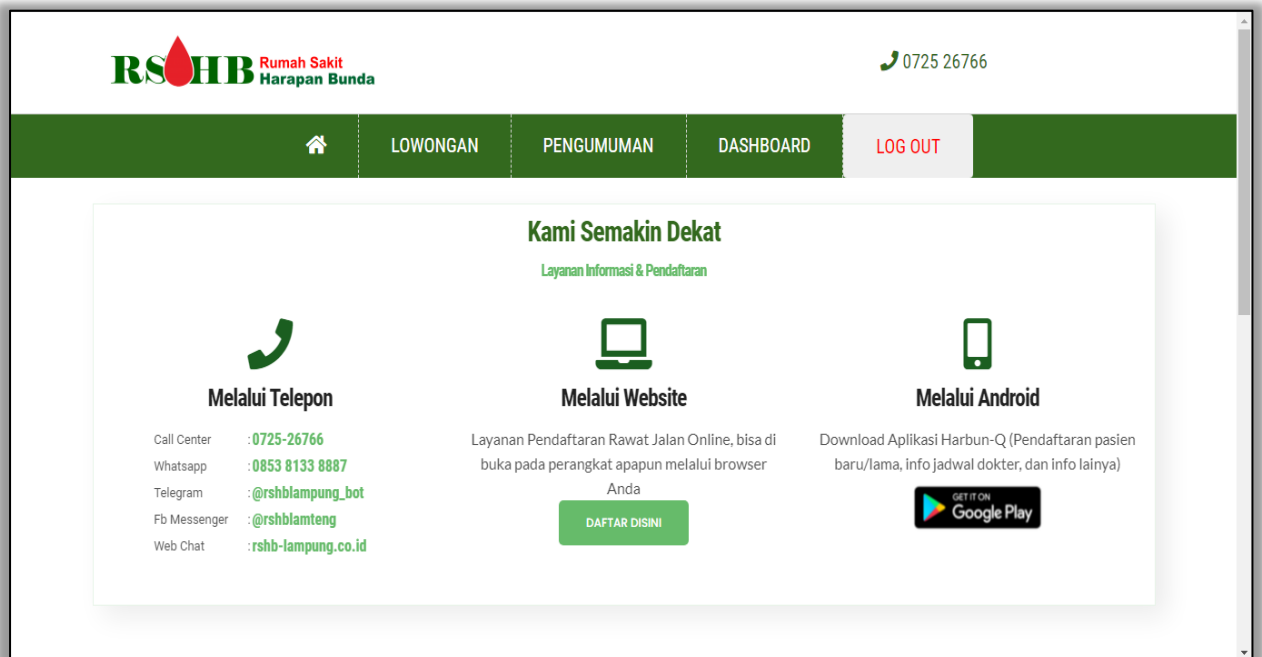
RSHB Rumah Sakit Harapan Bunda

0725 26766

LOWONGAN PENGUMUMAN DASHBOARD LOG OUT

Kami Semakin Dekat

Layanan Informasi & Pendaftaran

Melalui Telepon

Call Center : 0725-26766
Whatsapp : 0853 8133 8887
Telegram : @rshblampung_bot
Fb Messenger : @rshblamteng
Web Chat : rshb-lampung.co.id

Melalui Website

Layanan Pendaftaran Rawat Jalan Online, bisa di buka pada perangkat apapun melalui browser Anda

DAFTAR DISINI

Melalui Android

Download Aplikasi Harbun-Q (Pendaftaran pasien baru/lama, info jadwal dokter, dan info lainya)

GET IT ON Google Play